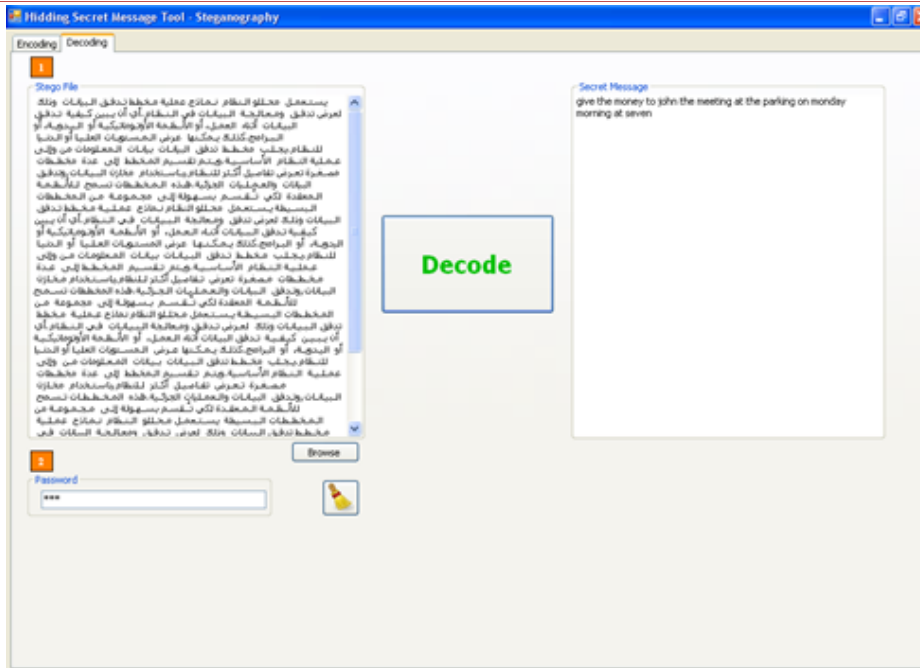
Hidding Secret Message Tool - Steganography

Encoding | Decoding

1

Stego File

يستعمل محللو النظام نماذج عملية مخطط تدفق البيانات وذلك لعرض تدفق ومعالجة البيانات في النظام أي أن يبين كيفية تدفق البيانات أثناء العمل أو الأنظمة الأوتوماتيكية أو اليدوية أو البرامج كذلك يمكننا عرض المستويات العليا أو الدنيا للنظام بجلب مخطط تدفق البيانات بيانات المعلومات من وإلى عملية النظام الأساسية ويتم تقسيم المخطط إلى عدة مخططات صغيرة تعرض تفاصيل أكثر للنظام باستخدام مخازن البيانات وتدفق البيانات والعمليات الجزئية هذه المخططات تسمح للأنظمة المعقدة لكي تقسم بسهولة إلى مجموعة من المخططات البسيطة

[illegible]

2

Password

***

Browse

Decode

Secret Message

give the money to john the meeting at the parking on monday morning at seven